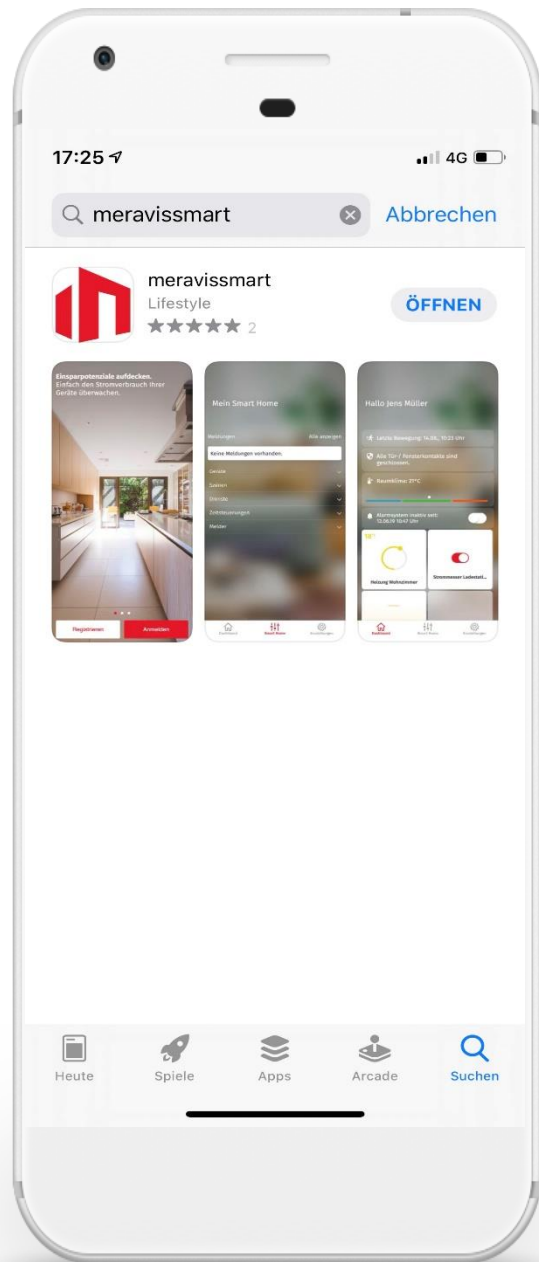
17:25

4G

meravissmart

Abbrechen

meravissmart
Lifestyle
★★★★★ 2

ÖFFNEN

Einsparpotenziale aufdecken.
Einfach den Stromverbrauch Ihrer Geräte überwachen.

Registrieren

Anmelden

Mein Smart Home

Meldungen

Alle anzeigen

Keine Meldungen vorhanden.

Geräte

Szenen

Dienste

Zeitsteuerungen

Melder

Hallo Jens Müller

Letzte Bewegung: 14.06., 10:25 Uhr

Alle Tür- / Fensterkontakte sind geschlossen.

Raumklima: 21°C

Alarmsystem inaktiv seit: 12.06.19 10:47 Uhr

18°

Heizung Wohnzimmer

Strommesser Ladestati...

Heute

Spiele

Apps

Arcade

Suchen